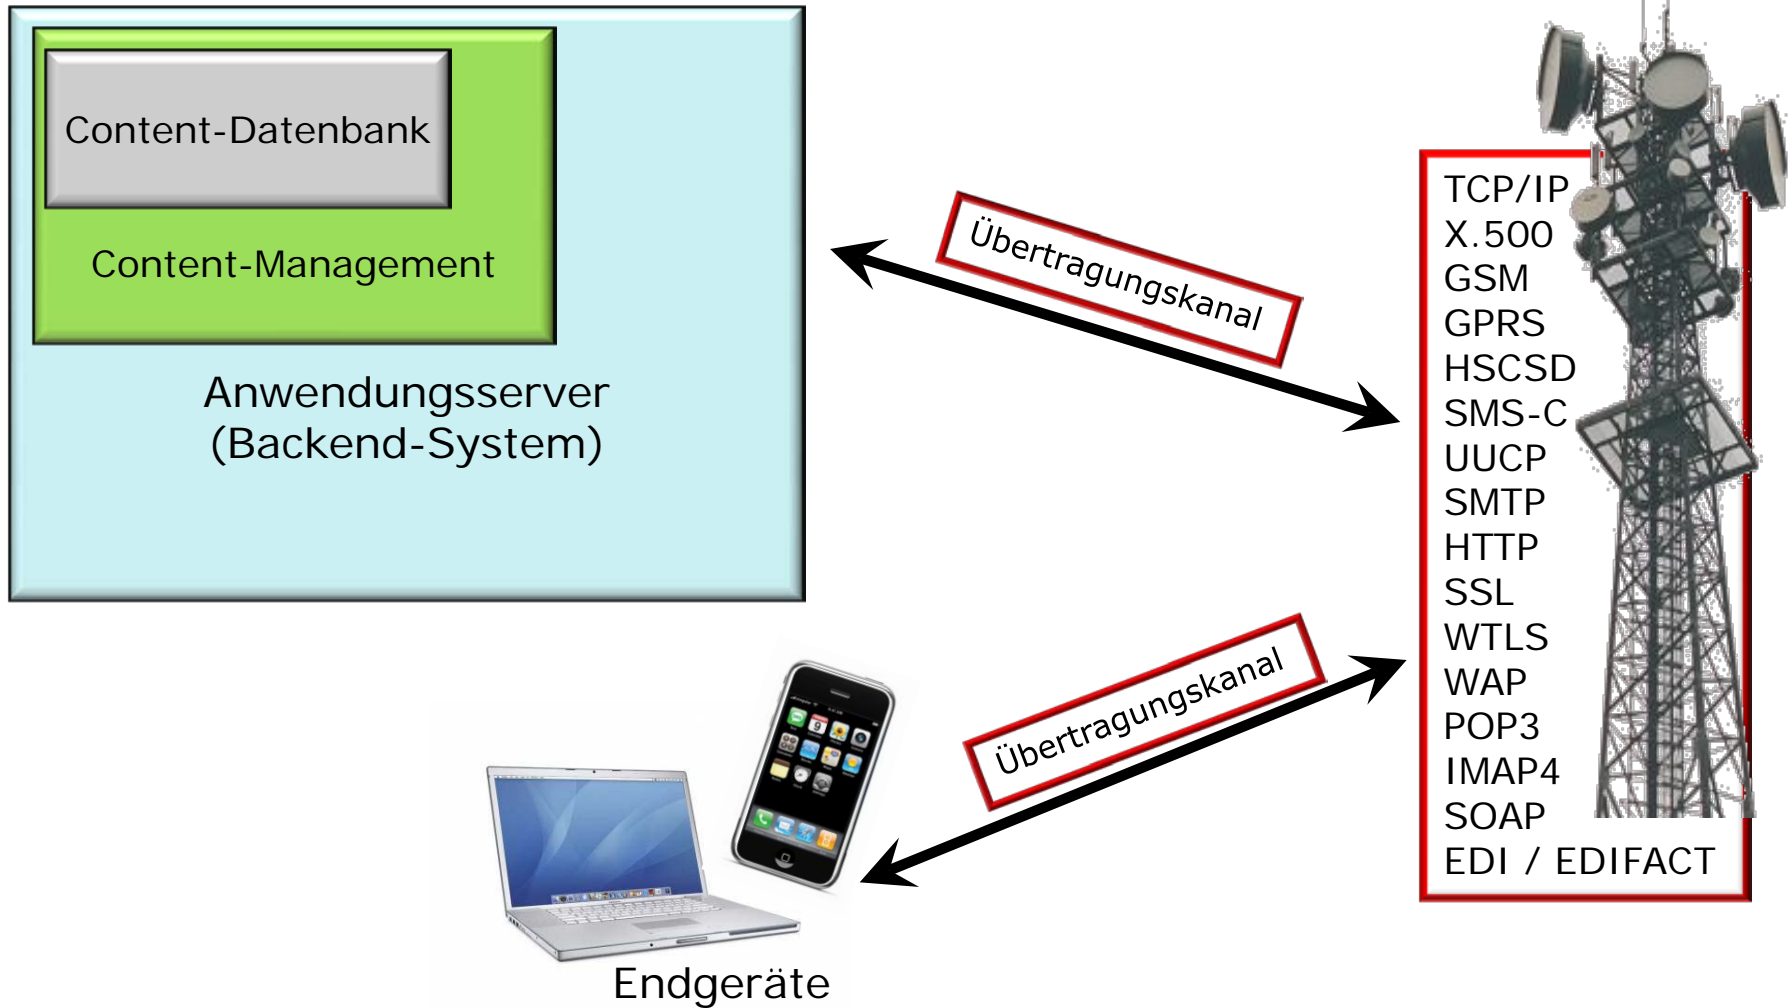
Content-Datenbank

Content-Management

Anwendungsserver (Backend-System)

Übertragungskanal

TCP/IP
X.500
GSM
GPRS
HSCSD
SMS-C
UUCP
SMTP
HTTP
SSL
WTLS
WAP
POP3
IMAP4
SOAP
EDI / EDIFACT

Übertragungskanal

Endgeräte